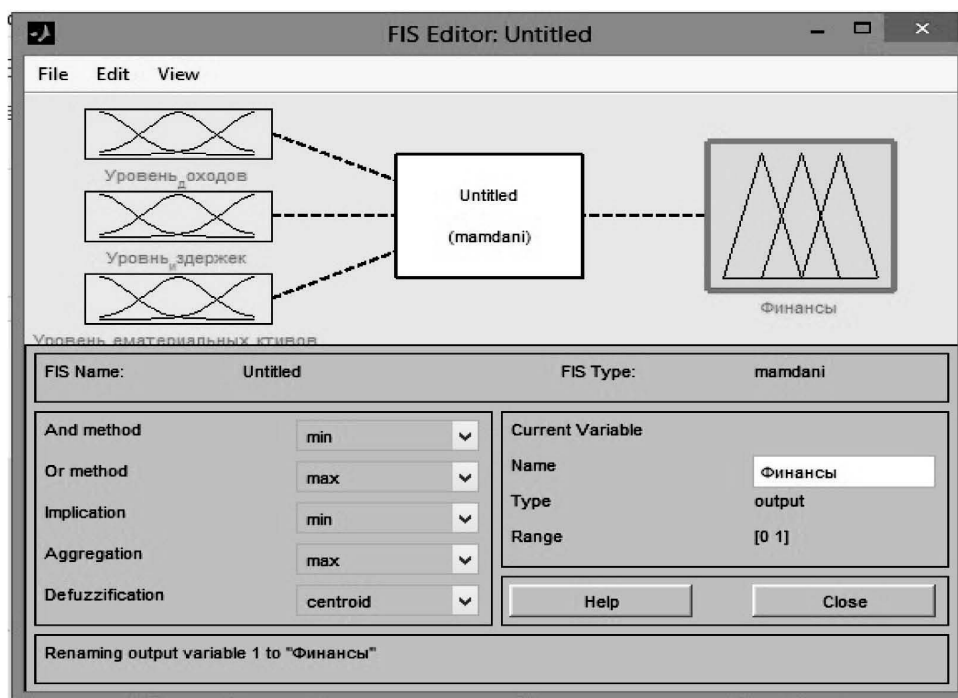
FIS Editor: Untitled

File Edit View

Уровень_доходов

Уровень_издержек

Уровень_нематериальных_активов

Untitled

(mamdani)

Финансы

FIS Name: Untitled

FIS Type: mamdani

And method min

Or method max

Implication min

Aggregation max

Defuzzification centroid

Current Variable

Name Финансы

Type output

Range [0 1]

Help

Close

Renaming output variable 1 to "Финансы"